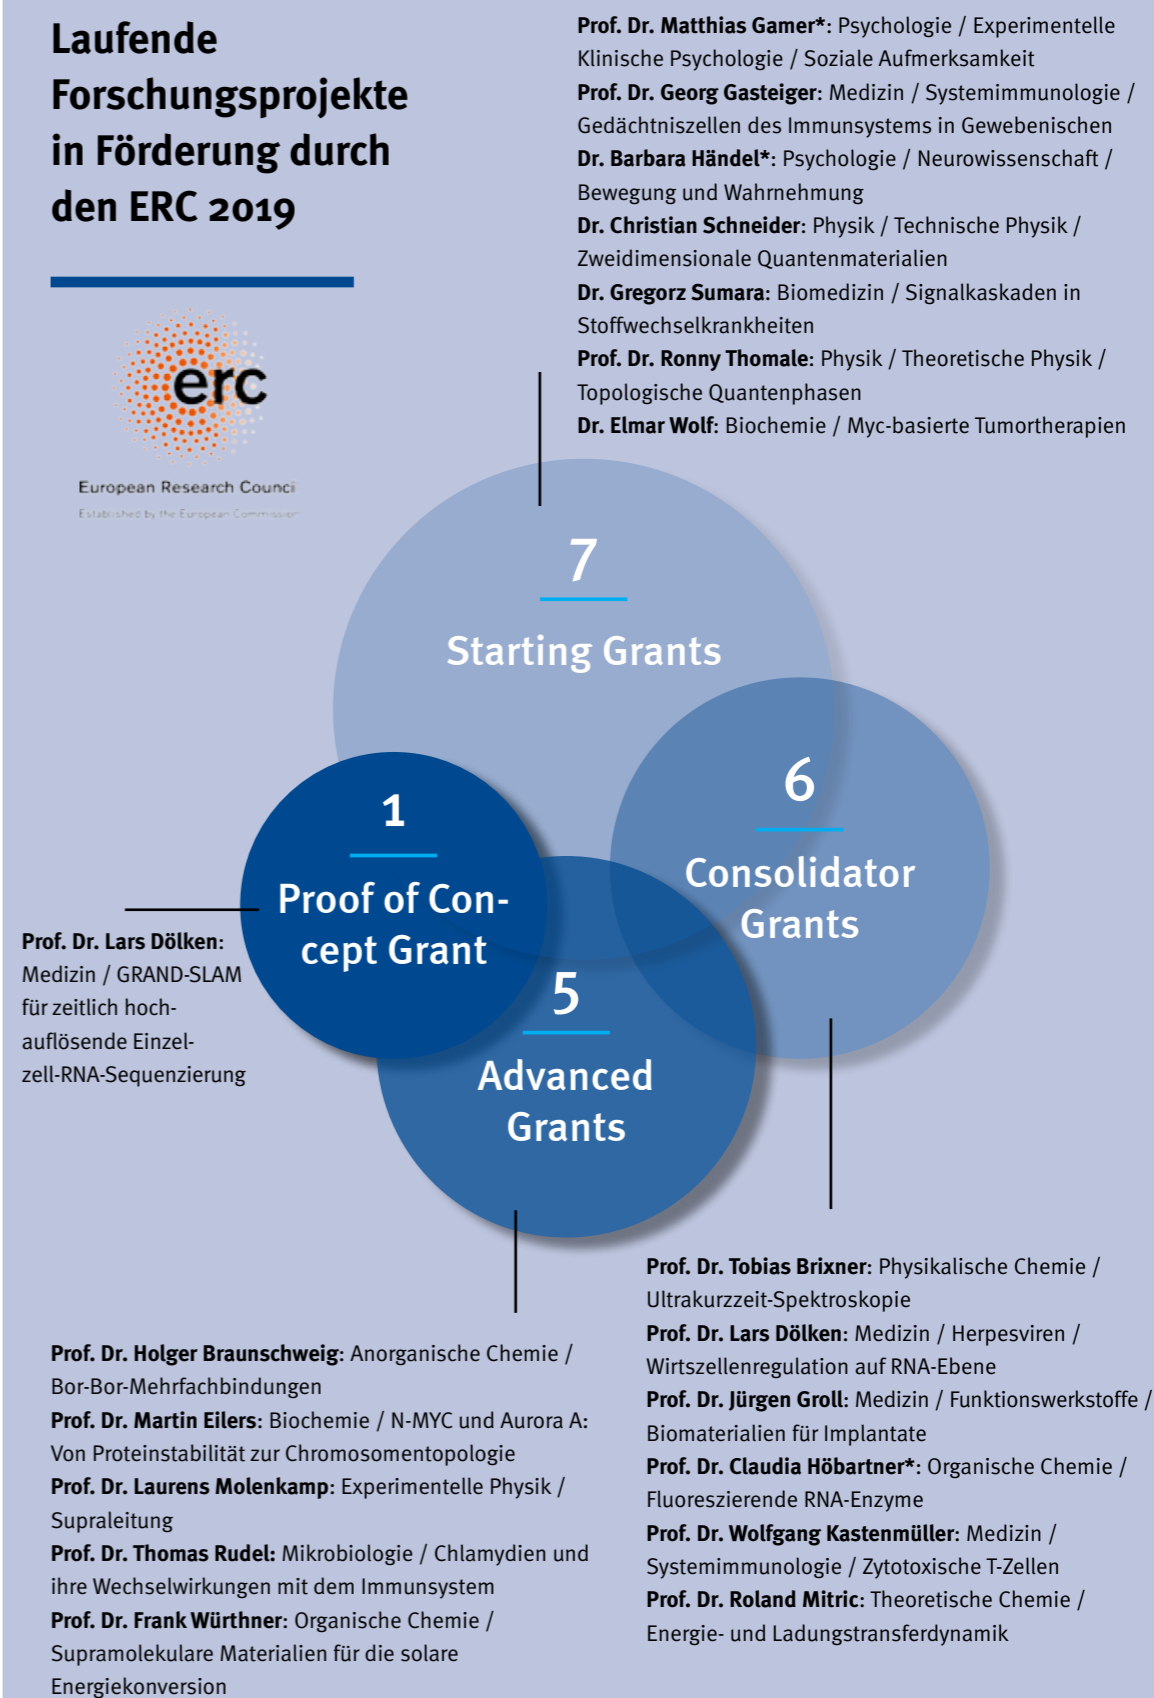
Laufende Forschungsprojekte in Förderung durch den ERC 2019

erc

European Research Council

Established by the European Commission

Prof. Dr. Matthias Gamer*: Psychologie / Experimentelle Klinische Psychologie / Soziale Aufmerksamkeit
Prof. Dr. Georg Gasteiger: Medizin / Systemimmunologie / Gedächtniszellen des Immunsystems in Gewebenischen
Dr. Barbara Händel*: Psychologie / Neurowissenschaft / Bewegung und Wahrnehmung
Dr. Christian Schneider: Physik / Technische Physik / Zweidimensionale Quantenmaterialien
Dr. Gregorz Sumara: Biomedizin / Signalkaskaden in Stoffwechselkrankheiten
Prof. Dr. Ronny Thomale: Physik / Theoretische Physik / Topologische Quantenphasen
Dr. Elmar Wolf: Biochemie / Myc-basierte Tumortherapien

7
Starting Grants

1
Proof of Concept Grant

6
Consolidator Grants

5
Advanced Grants

Prof. Dr. Lars Dölken: Medizin / GRAND-SLAM für zeitlich hochauflösende Einzelzell-RNA-Sequenzierung

Prof. Dr. Tobias Brixner: Physikalische Chemie / Ultrakurzzeit-Spektroskopie
Prof. Dr. Lars Dölken: Medizin / Herpesviren / Wirtszellenregulation auf RNA-Ebene
Prof. Dr. Jürgen Groll: Medizin / Funktionswerkstoffe / Biomaterialien für Implantate
Prof. Dr. Claudia Höbartner*: Organische Chemie / Fluoreszierende RNA-Enzyme
Prof. Dr. Wolfgang Kastenmüller: Medizin / Systemimmunologie / Zytotoxische T-Zellen
Prof. Dr. Roland Mitric: Theoretische Chemie / Energie- und Ladungstransferdynamik

Prof. Dr. Holger Braunschweig: Anorganische Chemie / Bor-Bor-Mehrfachbindungen
Prof. Dr. Martin Eilers: Biochemie / N-MYC und Aurora A: Von Proteinstabilität zur Chromosomentopologie
Prof. Dr. Laurens Molenkamp: Experimentelle Physik / Supraleitung
Prof. Dr. Thomas Rudel: Mikrobiologie / Chlamydien und ihre Wechselwirkungen mit dem Immunsystem
Prof. Dr. Frank Würthner: Organische Chemie / Supramolekulare Materialien für die solare Energiekonversion